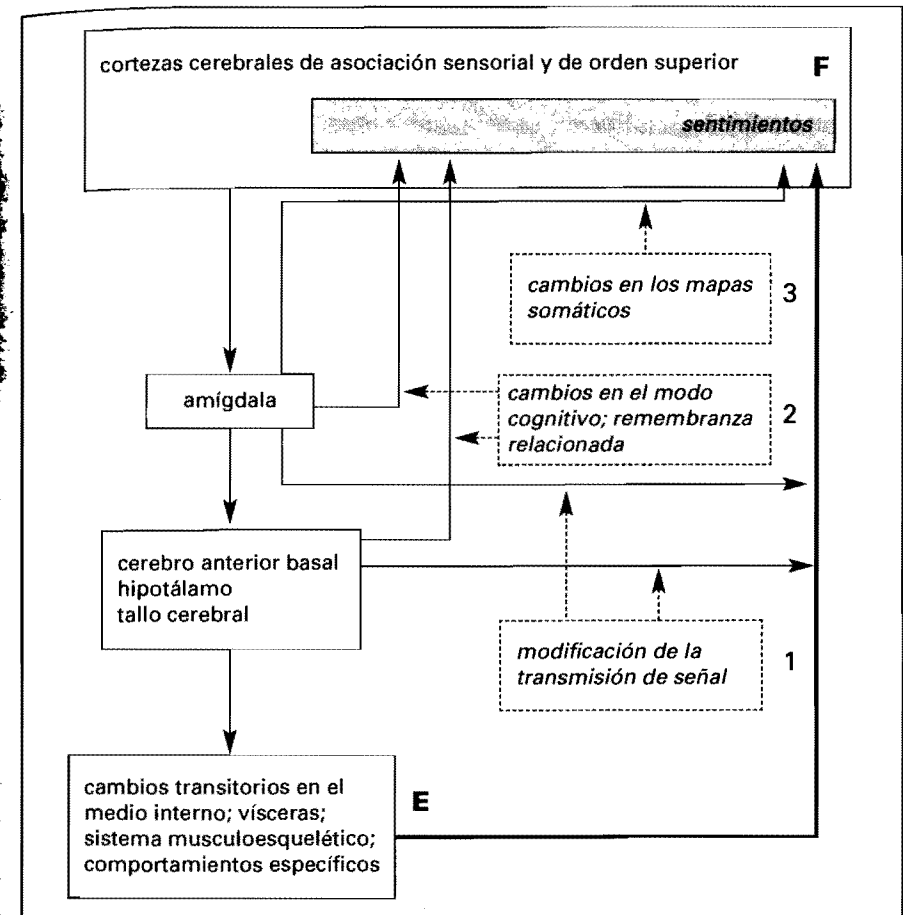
cortezas cerebrales de asociación sensorial y de orden superior

F

sentimientos

cambios en los mapas somáticos

3

amígdala

cambios en el modo cognitivo; remembranza relacionada

2

cerebro anterior basal
hipotálamo
tallo cerebral

modificación de la transmisión de señal

1

cambios transitorios en el medio interno; vísceras; sistema musculoesquelético; comportamientos específicos

E